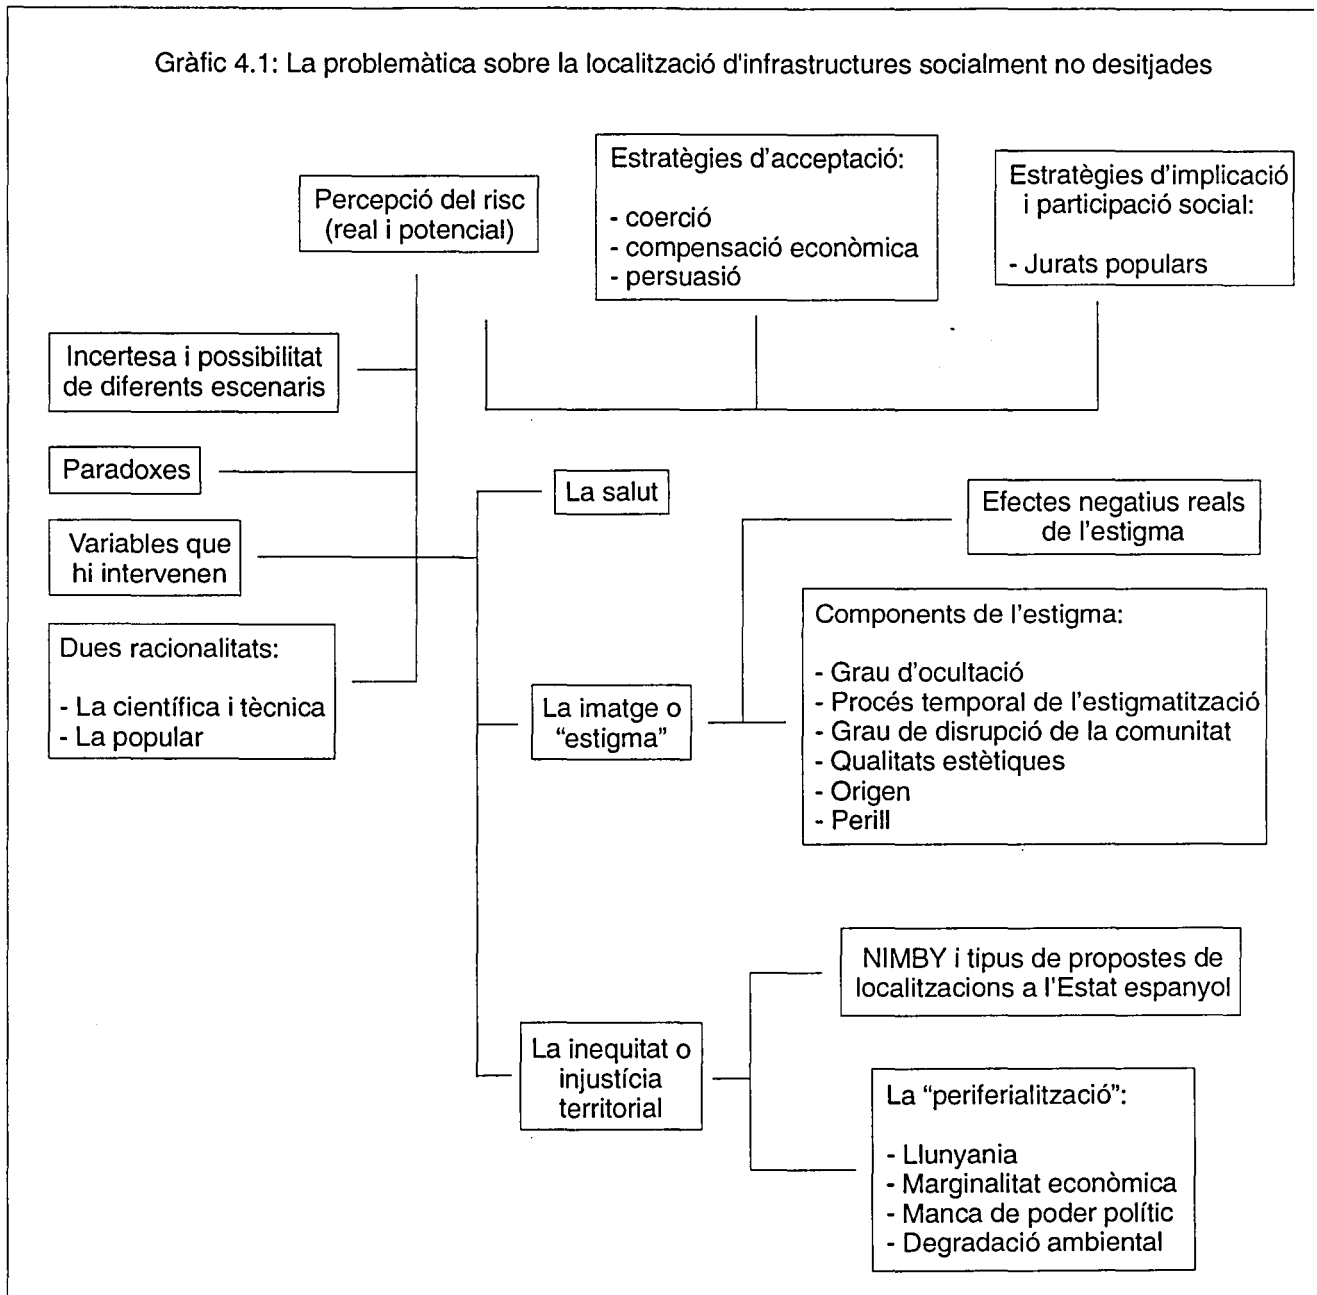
Gràfic 4.1: La problemàtica sobre la localització d'infraestructures socialment no desitjades

Percepció del risc (real i potencial)

Estratègies d'acceptació:

- coerció
- compensació econòmica
- persuasió

Estratègies d'implicació i participació social:

- Jurats populars

Incertesa i possibilitat de diferents escenaris

Paradoxes

Variables que hi intervenen

Dues racionalitats:

- La científica i tècnica
- La popular

La salut

Efectes negatius reals de l'estigma

Components de l'estigma:

- Grau d'ocultació
- Procés temporal de l'estigmatització
- Grau de disrupció de la comunitat
- Qualitats estètiques
- Origen
- Perill

La imatge o "estigma"

NIMBY i tipus de propostes de localitzacions a l'Estat espanyol

La inequitat o injustícia territorial

La "periferialització":

- Llunyania
- Marginalitat econòmica
- Manca de poder polític
- Degradació ambiental